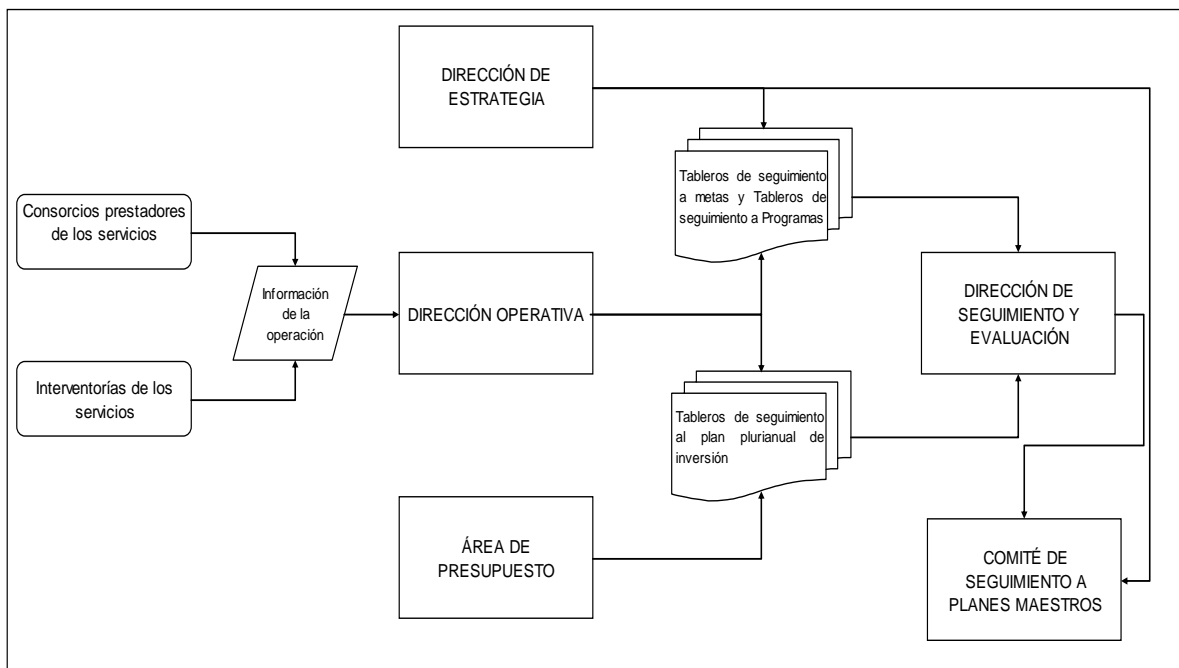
DIRECCIÓN DE ESTRATEGIA

Tableros de seguimiento a metas y Tableros de seguimiento a Programas

Consorcios prestadores de los servicios

Información de la operación

DIRECCIÓN OPERATIVA

DIRECCIÓN DE SEGUIMIENTO Y EVALUACIÓN

Interventorías de los servicios

Tableros de seguimiento al plan plurianual de inversión

ÁREA DE PRESUPUESTO

COMITÉ DE SEGUIMIENTO A PLANES MAESTROS